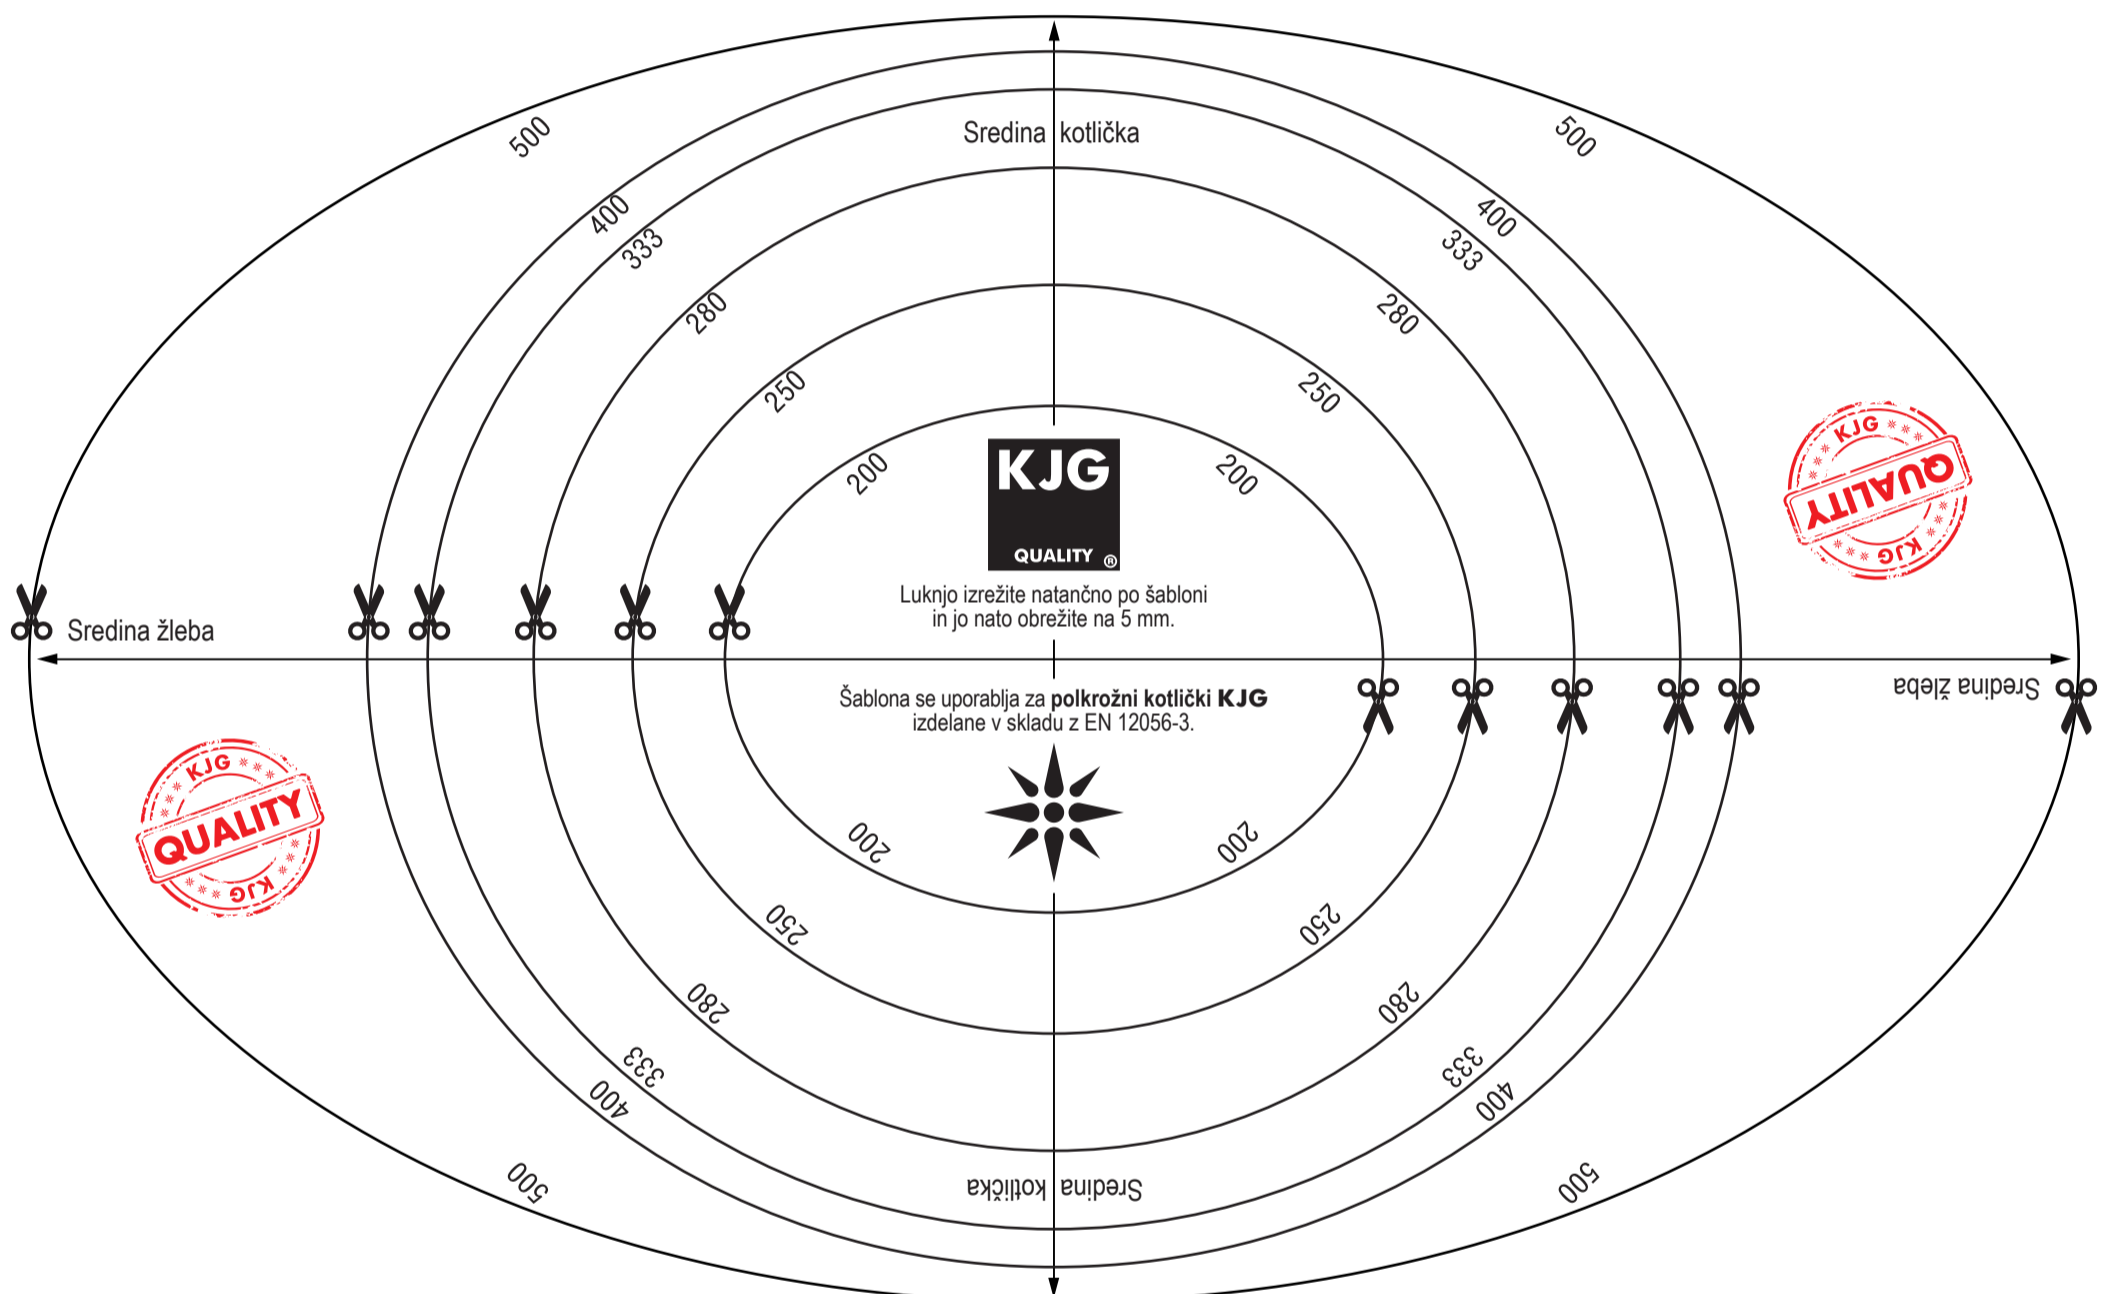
Sredina kotlička

500
400
333
280
250
200

500
400
333
280
250
200

KJG
QUALITY ®

Luknjo izrežite natančno po šabloni in jo nato obrežite na 5 mm.

Sredina žleba

Sredina žleba

KJG
QUALITY
KJG

Šablona se uporablja za **polkrožni kotlički KJG** izdelane v skladu z EN 12056-3.

KJG
QUALITY
KJG

200
250
280
333
400
500

200
250
280
333
400
500

Sredina kotlička